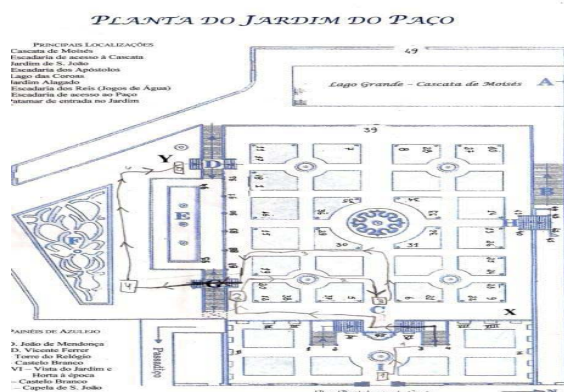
PLANTA DO JARDIM DO PAÇO

PRINCIPAIS LOCALIZAÇÕES
Cascata de Moisés
Escadaria de acesso à Cascata
Jardim de S. João
Escadaria dos Apóstolos
Lago das Coroas
Jardim Alagado
Escadaria dos Reis (Jogos de Águas)
Escadaria de acesso ao Paço
Patamar de entrada no Jardim

49

Lago Grande - Cascata de Moisés A

39

Y D

E

F

B

30 31

H

G

C

X

PAINÉIS DE AZULEJO
I. João de Mendonça
D. Vicente Ferrer
Torre do Relógio
Castelo Branco
VI - Vista do Jardim e Horta à época
Castelo Branco
Capela de S. João

Passadiço

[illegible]